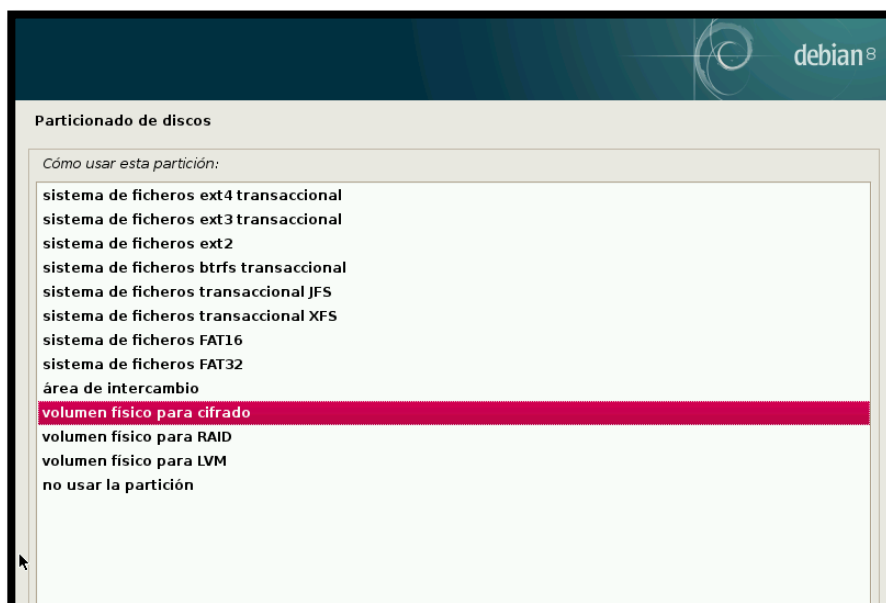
debian 8

Particionado de discos

Cómo usar esta partición:

sistema de ficheros ext4 transaccional
sistema de ficheros ext3 transaccional
sistema de ficheros ext2
sistema de ficheros btrfs transaccional
sistema de ficheros transaccional JFS
sistema de ficheros transaccional XFS
sistema de ficheros FAT16
sistema de ficheros FAT32
área de intercambio
volumen físico para cifrado
volumen físico para RAID
volumen físico para LVM
no usar la partición